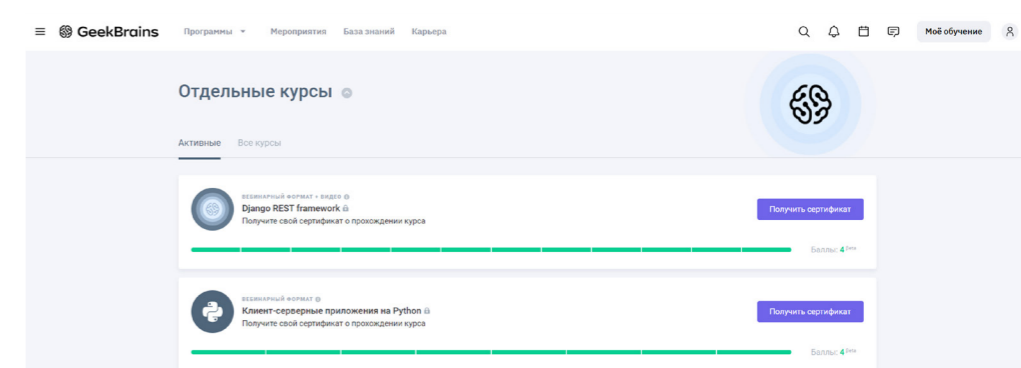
GeekBrains

Программы Мероприятия База знаний Карьера

Моё обучение

Отдельные курсы

Активные Все курсы

ВЕБИНАРНЫЙ ФОРМАТ + ВИДЕО
Django REST framework
Получите свой сертификат о прохождении курса

Получить сертификат

Баллы: 4 beta

ВЕБИНАРНЫЙ ФОРМАТ
Клиент-серверные приложения на Python
Получите свой сертификат о прохождении курса

Получить сертификат

Баллы: 4 beta